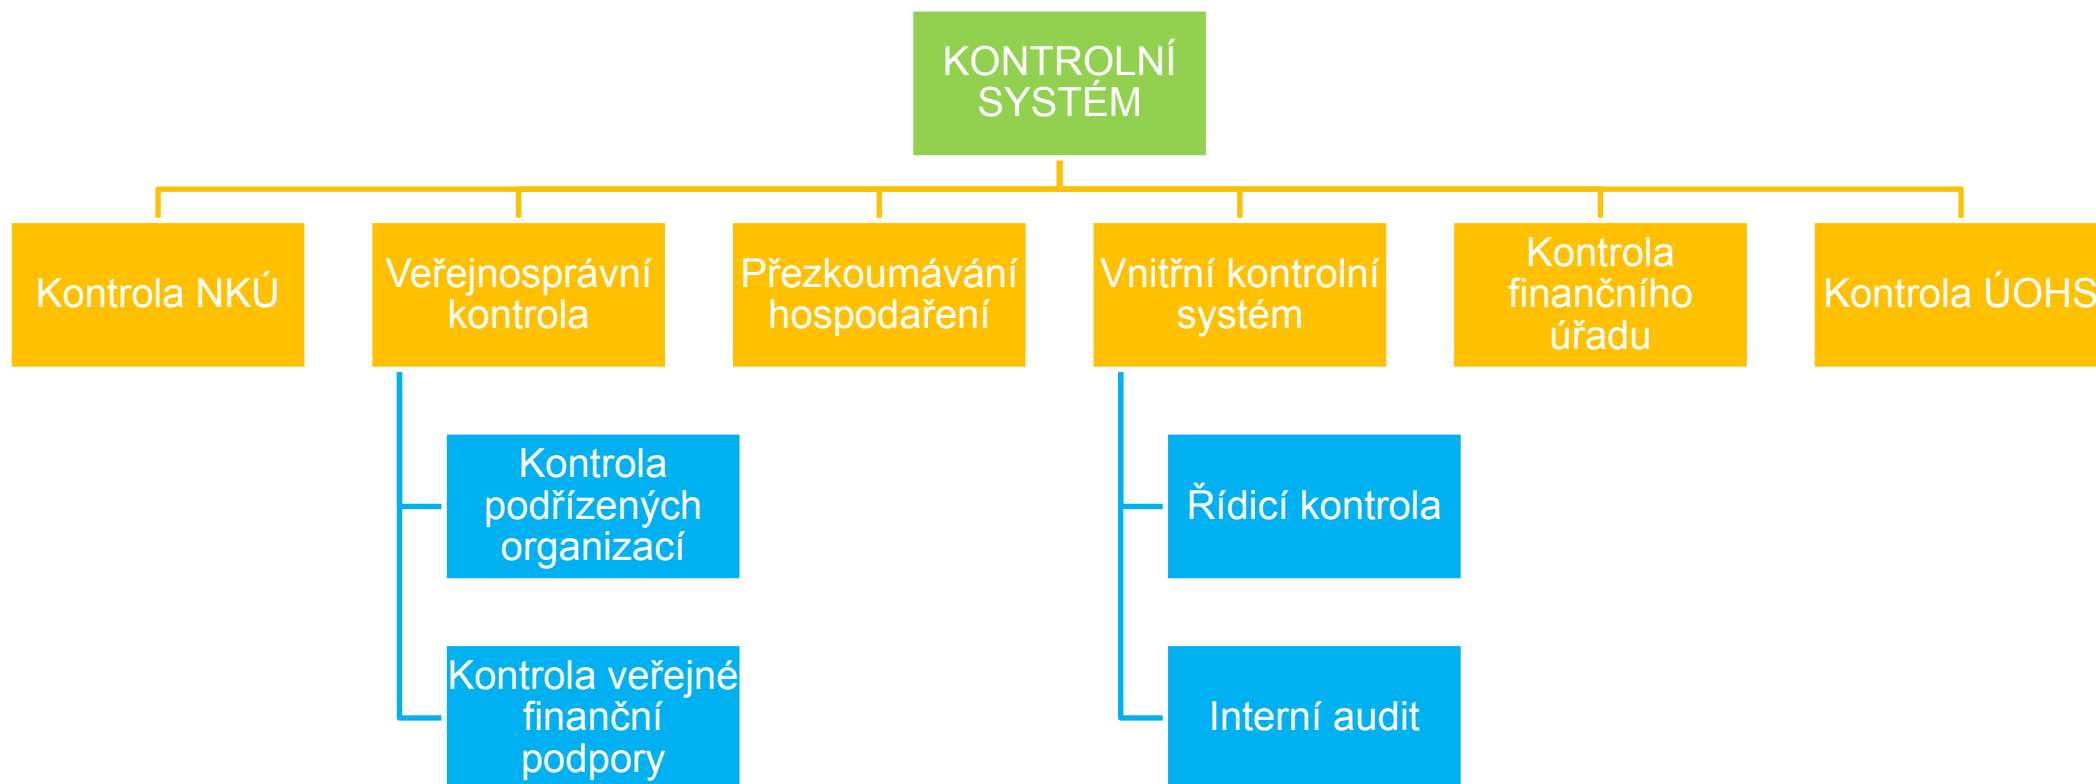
KONTROLNÍ SYSTÉM

Kontrola NKÚ

Veřejnosprávní kontrola

Kontrola podřízených organizací

Kontrola veřejné finanční podpory

Přezkoumávání hospodaření

Vnitřní kontrolní systém

Řídicí kontrola

Interní audit

Kontrola finančního úřadu

Kontrola ÚOHS